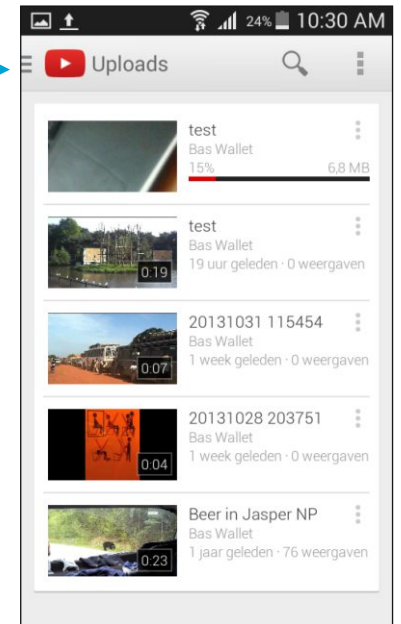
24% 10:30 AM

Uploads

test
Bas Wallet
15%
6,8 MB

0:19
test
Bas Wallet
19 uur geleden · 0 weergaven

0:07
20131031 115454
Bas Wallet
1 week geleden · 0 weergaven

0:04
20131028 203751
Bas Wallet
1 week geleden · 0 weergaven

0:23
Beer in Jasper NP
Bas Wallet
1 jaar geleden · 76 weergaven